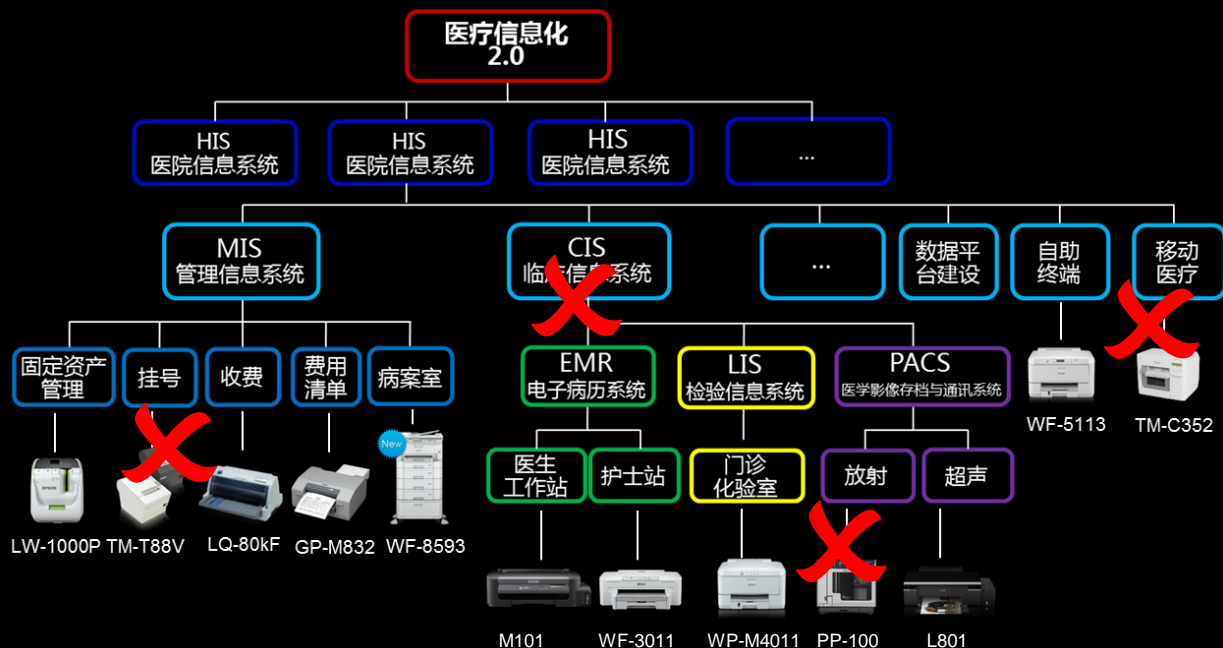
医疗信息化
2.0

HIS
医院信息系统

HIS
医院信息系统

HIS
医院信息系统

...

MIS
管理信息系统

CIS
临床信息系统

...

数据平台建设

自助终端

移动医疗

固定资产管理

挂号

收费

费用清单

病案室

EMR
电子病历系统

LIS
检验信息系统

PACS
医学影像存档与通讯系统

WF-5113

TM-C352

New

LW-1000P

TM-T88V

LQ-80kF

GP-M832

WF-8593

医生工作站

护士站

门诊化验室

放射

超声

M101

WF-3011

WP-M4011

PP-100

L801